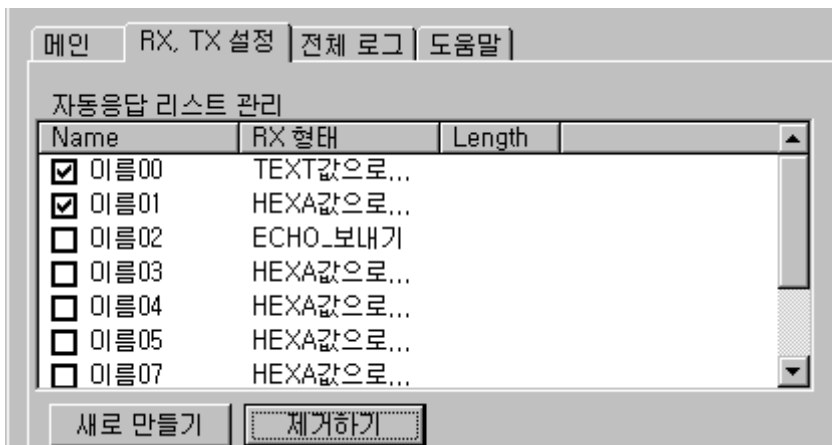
메인 | RX, TX 설정 | 전체 로그 | 도움말

자동응답 리스트 관리

| Name | RX 형태 | Length |
|---|---|---|
| 이름00 | TEXT값으로... | |
| 이름01 | HEXA값으로... | |
| 이름02 | ECHO_보내기 | |
| 이름03 | HEXA값으로... | |
| 이름04 | HEXA값으로... | |
| 이름05 | HEXA값으로... | |
| 이름07 | HEXA값으로... | |

새로 만들기
제거하기